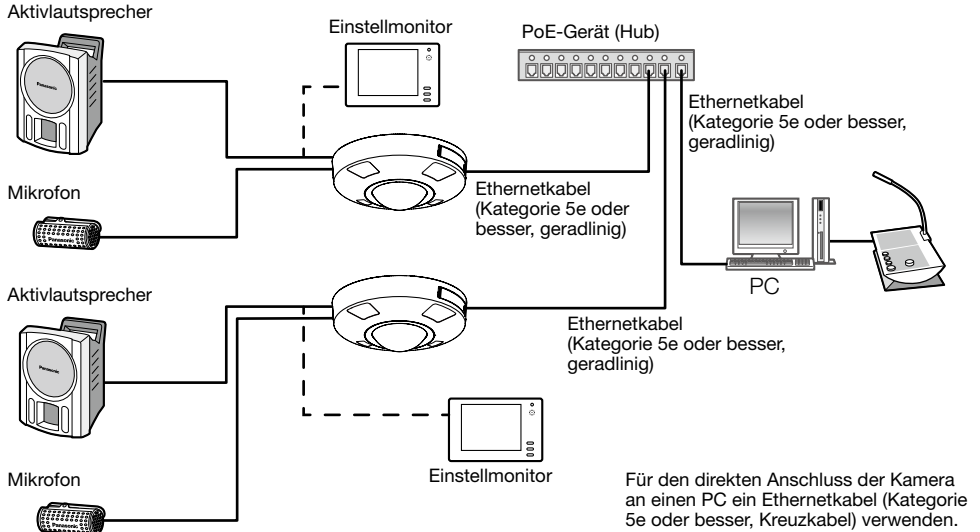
Aktivlautsprecher

Einstellmonitor

PoE-Gerät (Hub)

Ethernetkabel (Kategorie 5e oder besser, geradlinig)

Mikrofon

Ethernetkabel (Kategorie 5e oder besser, geradlinig)

PC

Aktivlautsprecher

Ethernetkabel (Kategorie 5e oder besser, geradlinig)

Einstellmonitor

Mikrofon

Für den direkten Anschluss der Kamera an einen PC ein Ethernetkabel (Kategorie 5e oder besser, Kreuzkabel) verwenden.